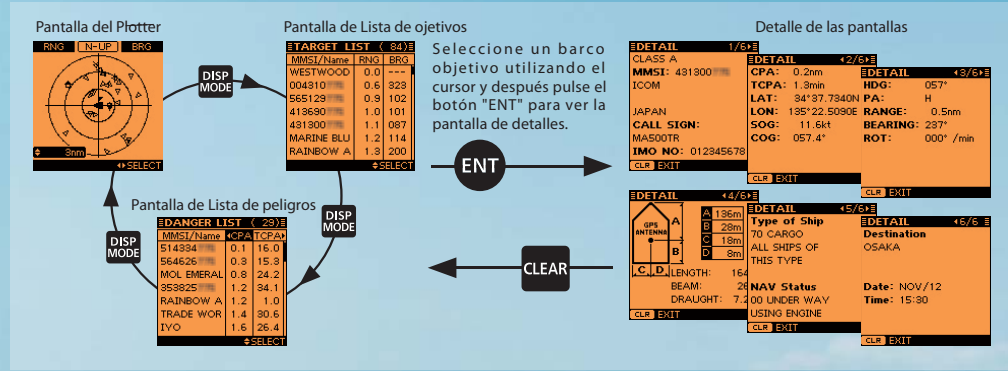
Pantalla del Plotter

RNG N-UP BRG

3nm SELECT

DISP MODE

Pantalla de Lista de ojetivos

TARGET LIST ( 84)

| MMSI/Name | RNG | BRG |
|---|---|---|
| WESTWOOD | 0.0 | --- |
| 004310 | 0.6 | 323 |
| 565129 | 0.9 | 102 |
| 413690 | 1.0 | 101 |
| 431300 | 1.1 | 087 |
| MARINE BLU | 1.2 | 114 |
| RAINBOW A | 1.3 | 200 |

SELECT

Seleccione un barco objetivo utilizando el cursor y después pulse el botón "ENT" para ver la pantalla de detalles.

ENT

DISP MODE

Pantalla de Lista de peligros

DANGER LIST ( 29)

| MMSI/Name | CPA | TCPA |
|---|---|---|
| 514334 | 0.1 | 16.0 |
| 564626 | 0.3 | 15.3 |
| MOL EMERAL | 0.8 | 24.2 |
| 353825 | 1.2 | 34.1 |
| RAINBOW A | 1.2 | 1.0 |
| TRADE WOR | 1.4 | 30.6 |
| IYO | 1.6 | 26.4 |

SELECT

DISP MODE

CLEAR

Detalle de las pantallas

DETAIL 1/6
CLASS A
MMSI: 431300
ICOM

JAPAN
CALL SIGN:
MA500TR
IMO NO: 012345678
CLR EXIT

DETAIL 2/6
CPA: 0.2nm
TCPA: 1.3min
LAT: 34°37.7340N
LON: 135°22.5090E
SOG: 11.6kt
COG: 057.4°
CLR EXIT

DETAIL 3/6
HDG: 057°
PA: H
RANGE: 0.5nm
BEARING: 237°
ROT: 000° /min
CLR EXIT

DETAIL 4/6
GPS ANTENNA
A 136m
B 28m
C 18m
D 8m
LENGTH: 164
BEAM: 26
DRAUGHT: 7.2
CLR EXIT

DETAIL 5/6
Type of Ship
70 CARGO
ALL SHIPS OF
THIS TYPE

NAV Status
00 UNDER WAY
USING ENGINE
CLR EXIT

DETAIL 6/6
Destination
OSAKA

Date: NOV/12
Time: 15:30
CLR EXIT